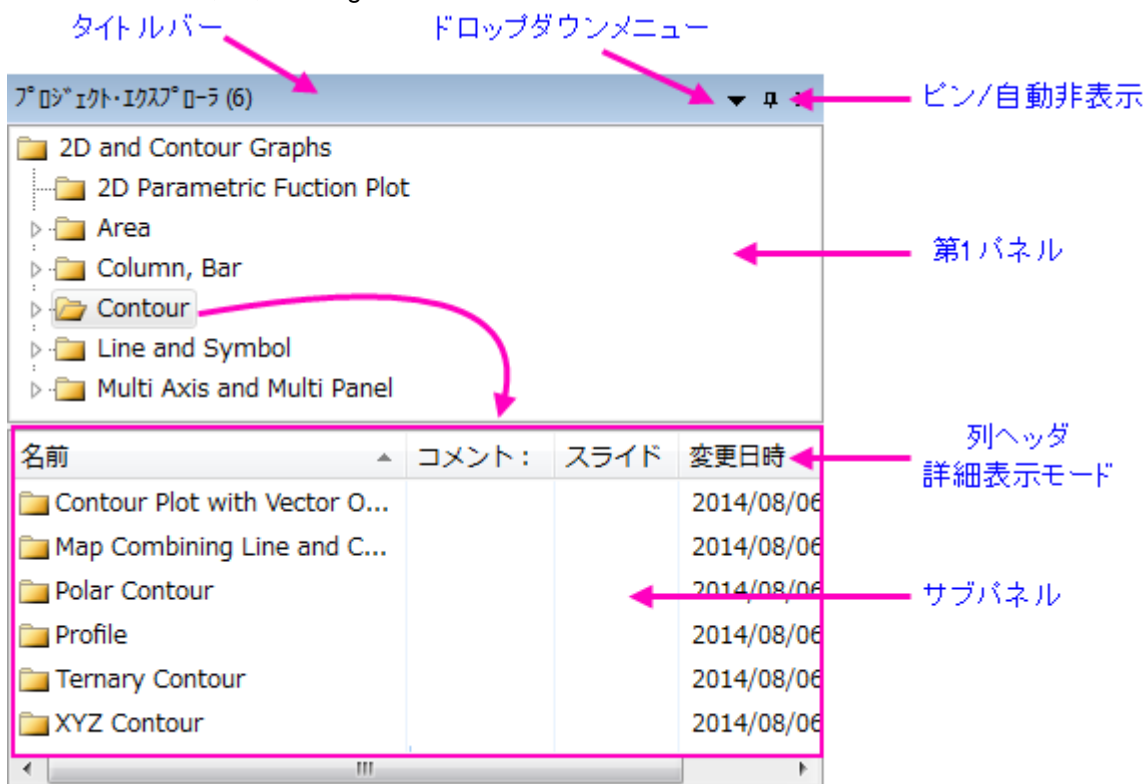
タイトルバー

ドロップダウンメニュー

ﾌﾟﾛｼﾞｪｸﾄ･ｴｸｽﾌﾟﾛｰﾗ (6)

ピン/自動非表示

2D and Contour Graphs
2D Parametric Fuction Plot
Area
Column, Bar
Contour
Line and Symbol
Multi Axis and Multi Panel

第1パネル

列ヘッダ
詳細表示モード

| 名前 | コメント： | スライド | 変更日時 |
|---|---|---|---|
| Contour Plot with Vector O... | | | 2014/08/06 |
| Map Combining Line and C... | | | 2014/08/06 |
| Polar Contour | | | 2014/08/06 |
| Profile | | | 2014/08/06 |
| Ternary Contour | | | 2014/08/06 |
| XYZ Contour | | | 2014/08/06 |

サブパネル